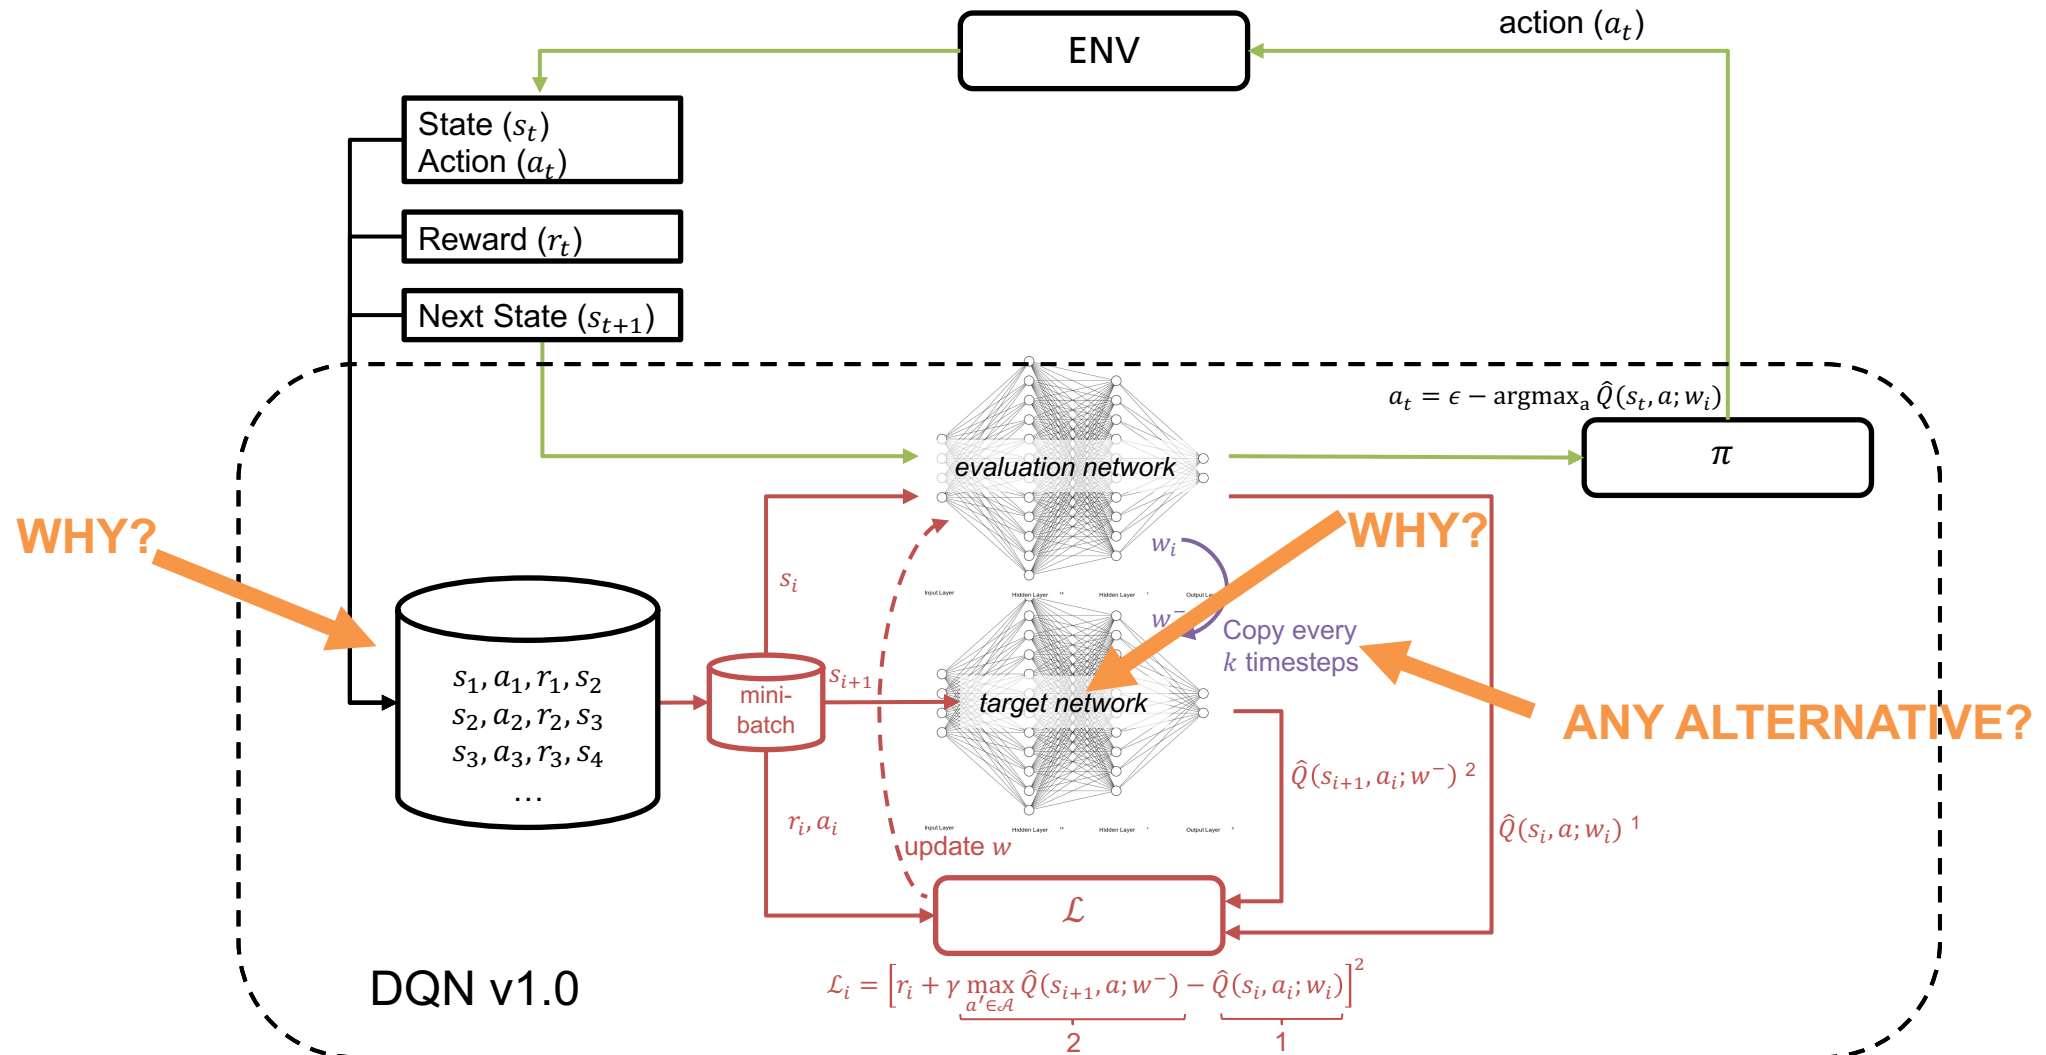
ENV

action $(a_t)$

State $(s_t)$
Action $(a_t)$

Reward $(r_t)$

Next State $(s_{t+1})$

$a_t = \epsilon - \text{argmax}_a \hat{Q}(s_t, a; w_i)$

$\pi$

evaluation network

WHY?

WHY?

$s_i$

$w_i$

$w^-$

Copy every $k$ timesteps

Input Layer Hidden Layer Hidden Layer Output Layer

$s_1, a_1, r_1, s_2$
$s_2, a_2, r_2, s_3$
$s_3, a_3, r_3, s_4$
...

mini-batch

$s_{i+1}$

target network

ANY ALTERNATIVE?

$\hat{Q}(s_{i+1}, a_i; w^-)$ 2

$\hat{Q}(s_i, a; w_i)$ 1

Input Layer Hidden Layer Hidden Layer Output Layer

$r_i, a_i$

update $w$

$\mathcal{L}$

DQN v1.0

$\mathcal{L}_i = \left[r_i + \gamma \max_{a' \in \mathcal{A}} \hat{Q}(s_{i+1}, a; w^-) - \hat{Q}(s_i, a_i; w_i)\right]^2$

2

1